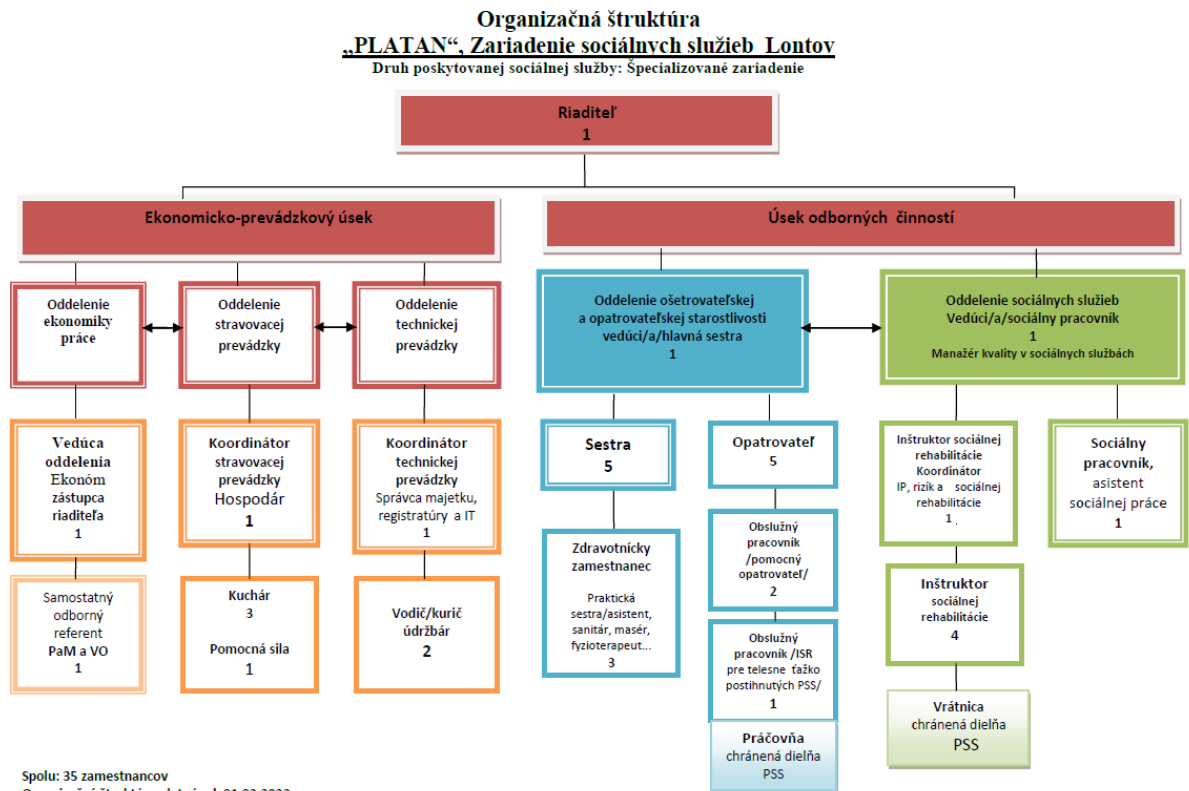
Organizačná štruktúra
„PLATAN“, Zariadenie sociálnych služieb Lontov
Druh poskytovanej sociálnej služby: Špecializované zariadenie

Riaditeľ
1

Ekonomicko-prevádzkový úsek

Úsek odborných činností

Oddelenie ekonomiky práce

Oddelenie stravovacej prevádzky

Oddelenie technickej prevádzky

Oddelenie ošetrovateľskej a opatrovateľskej starostlivosti vedúci/a/hlavná sestra
1

Oddelenie sociálnych služieb Vedúci/a/sociálny pracovník
1
Manažér kvality v sociálnych službách

Vedúca oddelenia Ekonóm zástupca riaditeľa
1

Koordinátor stravovacej prevádzky Hospodár
1

Koordinátor technickej prevádzky Správca majetku, registratúry a IT
1

Sestra
5

Opatrovateľ
5

Inštruktor sociálnej rehabilitácie Koordinátor IP, rizík a sociálnej rehabilitácie
1

Sociálny pracovník, asistent sociálnej práce
1

Samostatný odborný referent PaM a VO
1

Kuchár
3

Pomocná sila
1

Vodič/kurič údržbár
2

Zdravotnícky zamestnanec
Praktická sestra/asistent, sanitár, masér, fyzioterapeut...
3

Obslužný pracovník /pomocný opatrovateľ/
2

Obslužný pracovník /ISR pre telesne ťažko postihnutých PSS/
1

Inštruktor sociálnej rehabilitácie
4

Vrátnica chránená dielňa
PSS

Práčovňa chránená dielňa
PSS

Spolu: 35 zamestnancov
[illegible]